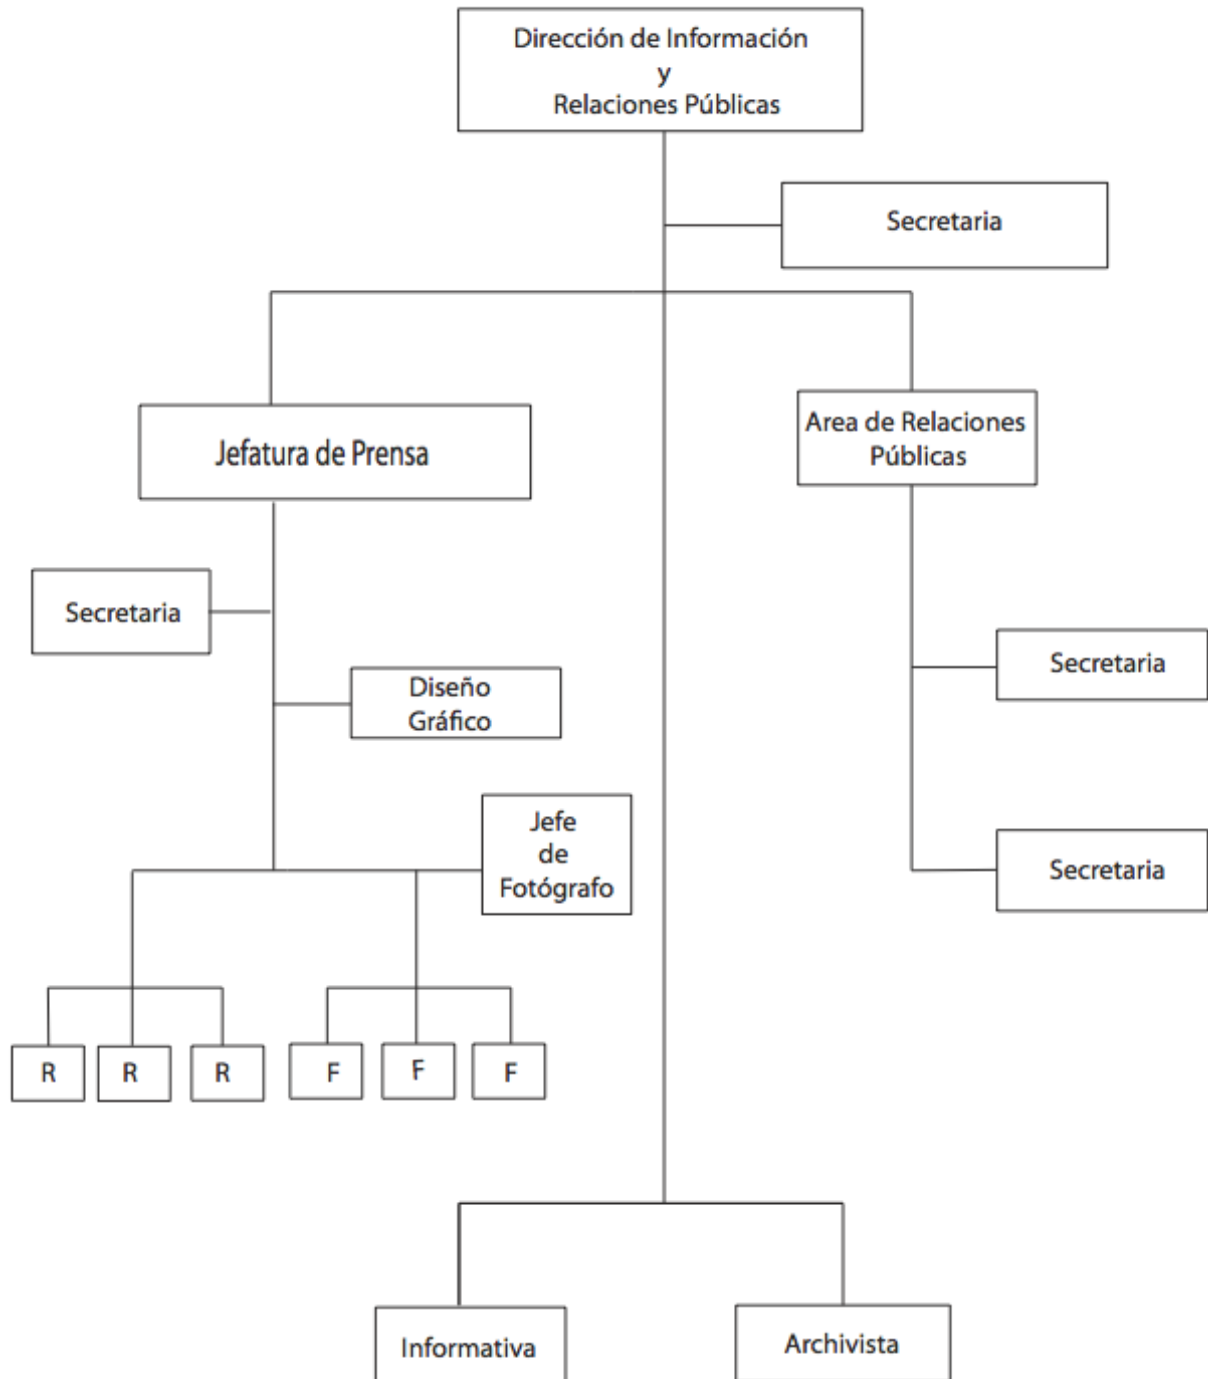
Dirección de Información
y
Relaciones Públicas

Secretaria

Jefatura de Prensa

Area de Relaciones Públicas

Secretaria

Diseño Gráfico

Secretaria

Jefe de Fotógrafo

Secretaria

R

R

R

F

F

F

Informativa

Archivista